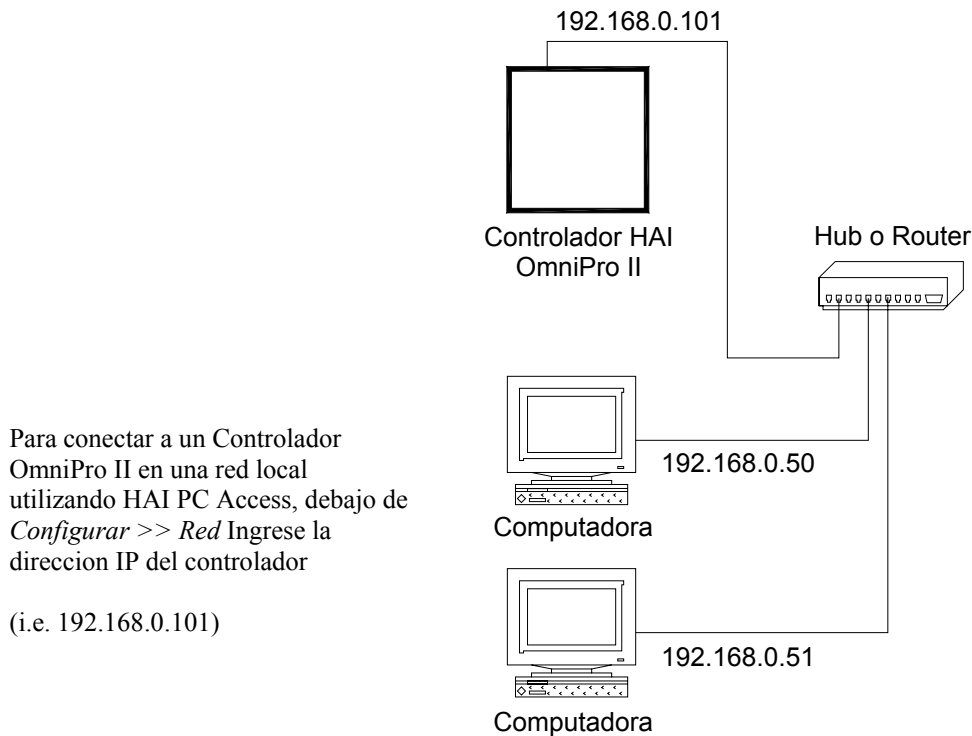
192.168.0.101

Controlador HAI OmniPro II

Hub o Router

192.168.0.50

Computadora

192.168.0.51

Computadora

Para conectar a un Controlador OmniPro II en una red local utilizando HAI PC Access, debajo de *Configurar >> Red* Ingrese la direccion IP del controlador

(i.e. 192.168.0.101)